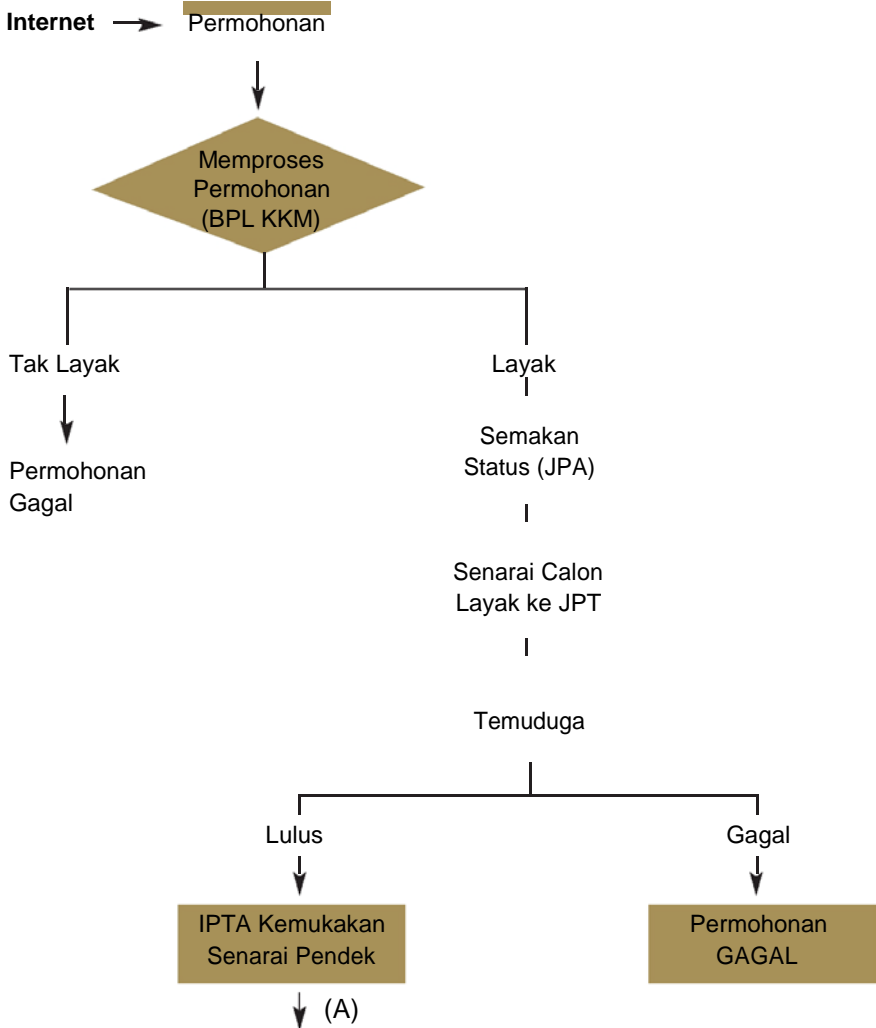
**Internet** Permohonan

Memproses Permohonan (BPL KKM)

Tak Layak

Permohonan Gagal

Layak

Semakan Status (JPA)

Senarai Calon Layak ke JPT

Temuduga

Lulus

IPTA Kemukakan Senarai Pendek

(A)

Gagal

Permohonan GAGAL